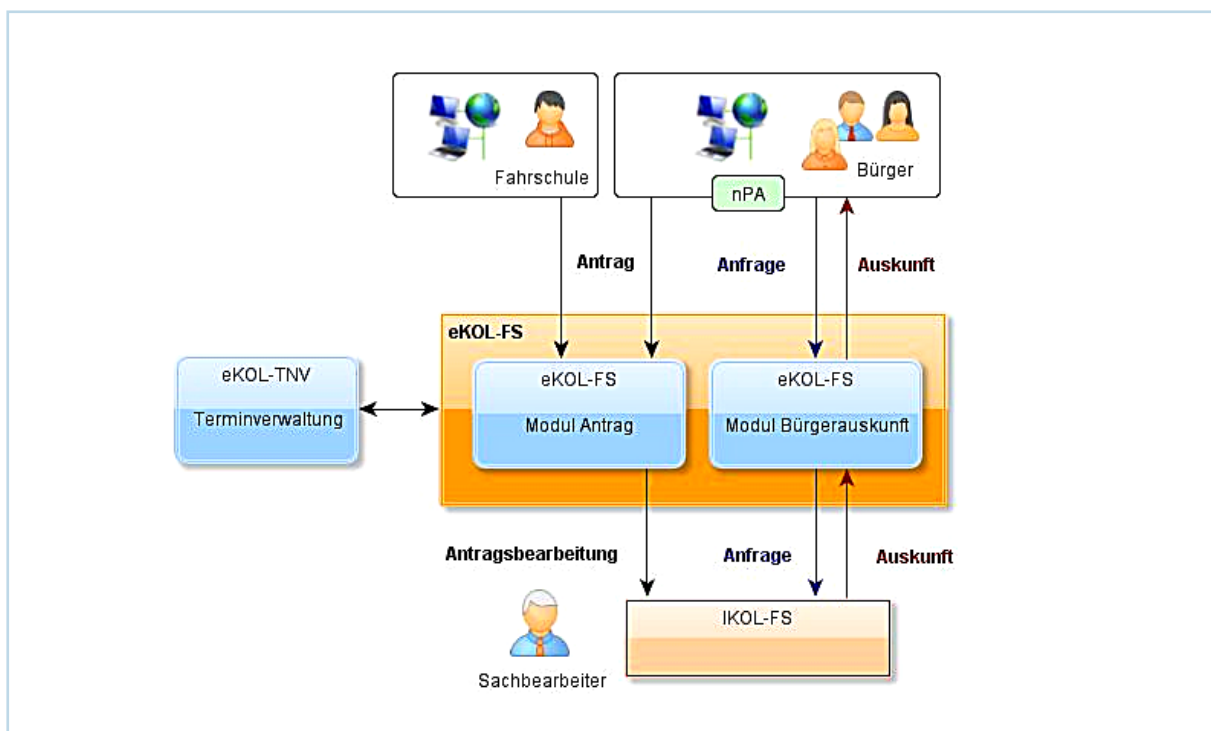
Fahrschule

Bürger

nPA

Antrag

Anfrage

Auskunft

eKOL-FS

eKOL-TNV

Terminverwaltung

eKOL-FS

Modul Antrag

eKOL-FS

Modul Bürgerauskunft

Antragsbearbeitung

Anfrage

Auskunft

IKOL-FS

Sachbearbeiter